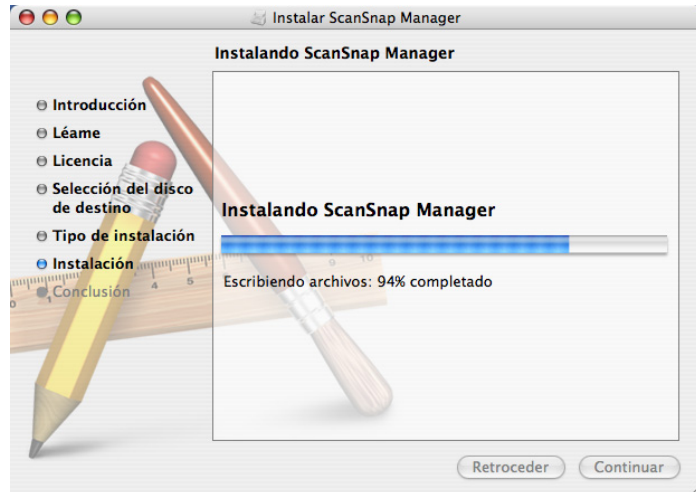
Instalar ScanSnap Manager

Instalando ScanSnap Manager

Introducción
Léame
Licencia
Selección del disco de destino
Tipo de instalación
Instalación
Conclusión

Instalando ScanSnap Manager

Escribiendo archivos: 94% completado

Retroceder
Continuar